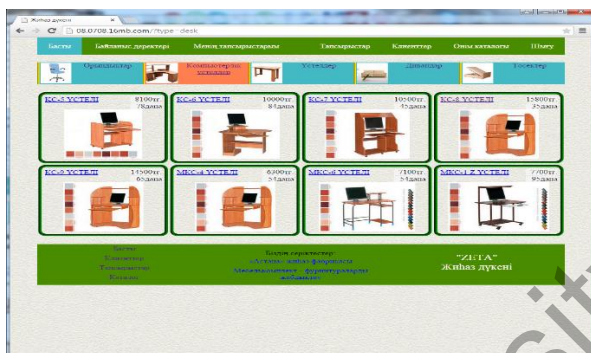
Жиһаз дүкені
08.0708.16mb.com/?type=desk

Басты | Байланыс деректері | Менің тапсырыстарым | Тапсырыстар | Клиенттер | Өнім каталогы | Шығу

Орындықтар | Компьютерлік үстелдер | Үстелдер | Диваңдар | Төсектер

КС-1 ҮСТЕЛІ 8100тг. 7дана
КС-6 ҮСТЕЛІ 10000тг. 8дана
КС-7 ҮСТЕЛІ 10500тг. 15дана
КС-8 ҮСТЕЛІ 15800тг. 3дана
КС-9 ҮСТЕЛІ 14500тг. 6дана
МКС-4 ҮСТЕЛІ 6300тг. 5дана
МКС-6 ҮСТЕЛІ 7100тг. 5дана
МКС-1 Z ҮСТЕЛІ 7700тг. 9дана

Басты
Клиенттер
Тапсырыстар
Каталог

Байланыс деректері:
«Астана» жиһаз фабрикасы
Мекенжайымыз: фурнитураларын жабдықтау

"ZETA"
Жиһаз дүкені